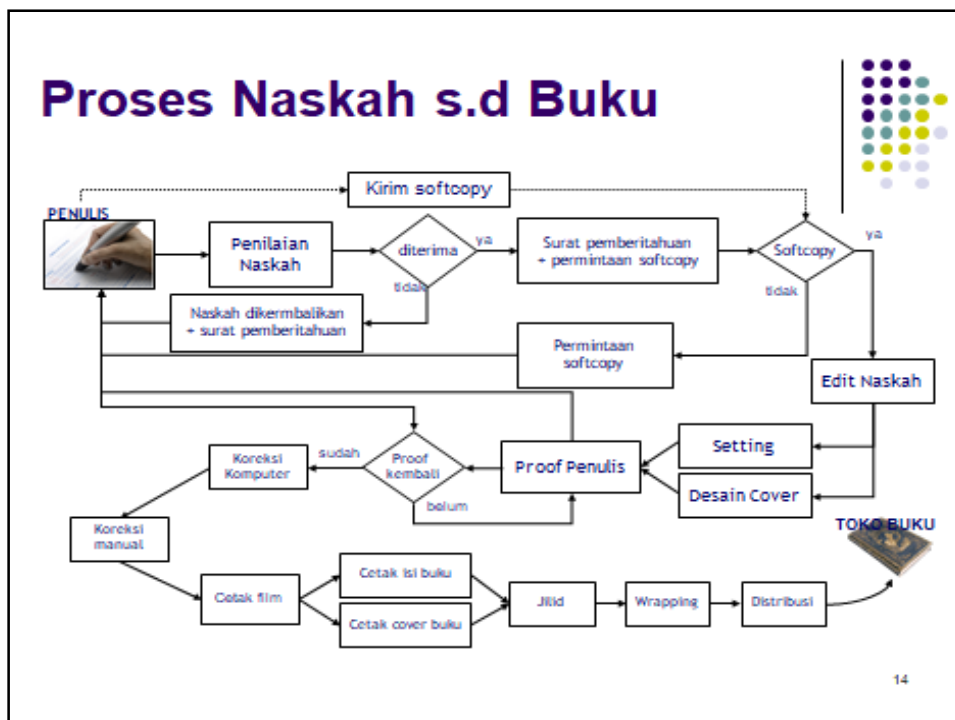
Proses Naskah s.d Buku

Kirim softcopy

PENULIS

Penilaian Naskah

diterima

ya

tidak

Surat pemberitahuan + permintaan softcopy

Softcopy

ya

tidak

Naskah dikermbalikan + surat pemberitahuan

Permintaan softcopy

Edit Naskah

Setting

Desain Cover

Proof Penulis

Proof kembali

sudah

belum

Koreksi Komputer

Koreksi manual

Cetak film

Cetak isi buku

Cetak cover buku

Jilid

Wrapping

Distribusi

TOKO BUKU

14